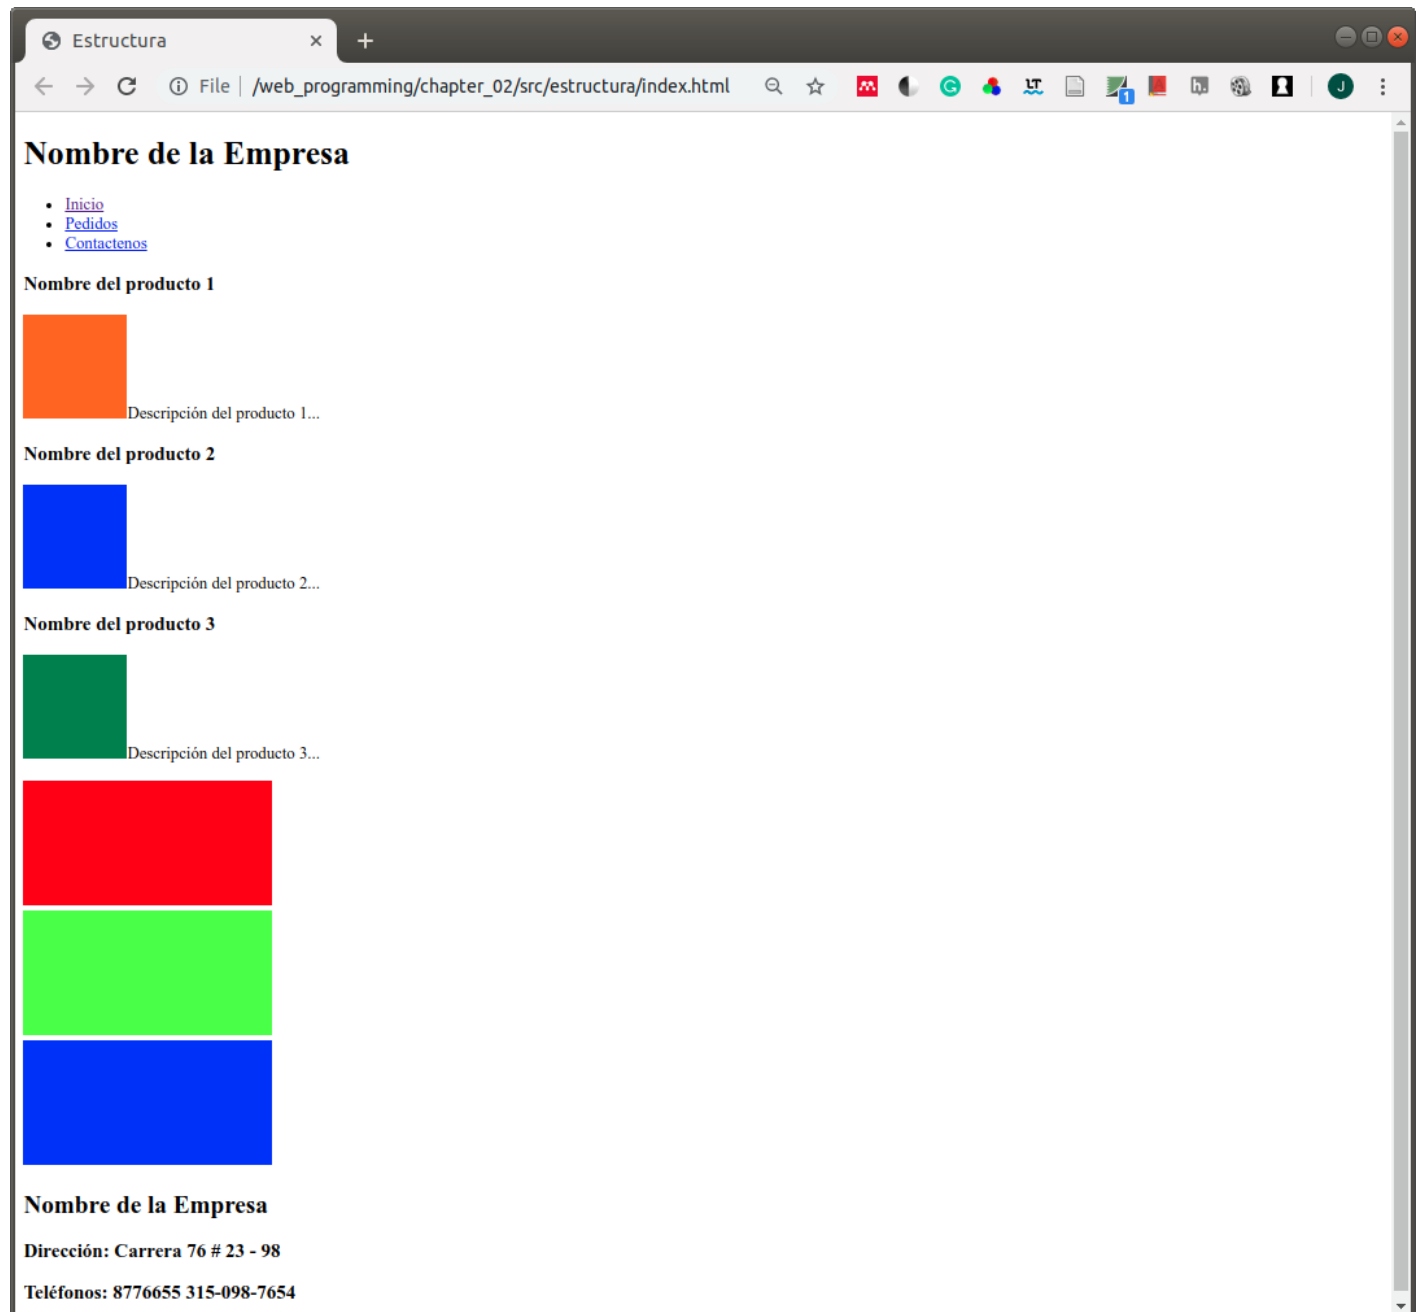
Estructura ×

File | /web_programming/chapter_02/src/estructura/index.html

J

# Nombre de la Empresa

- Inicio
- Pedidos
- Contactenos

**Nombre del producto 1**

Descripción del producto 1...

**Nombre del producto 2**

Descripción del producto 2...

**Nombre del producto 3**

Descripción del producto 3...

## Nombre de la Empresa

**Dirección: Carrera 76 # 23 - 98**

**Teléfonos: 8776655 315-098-7654**